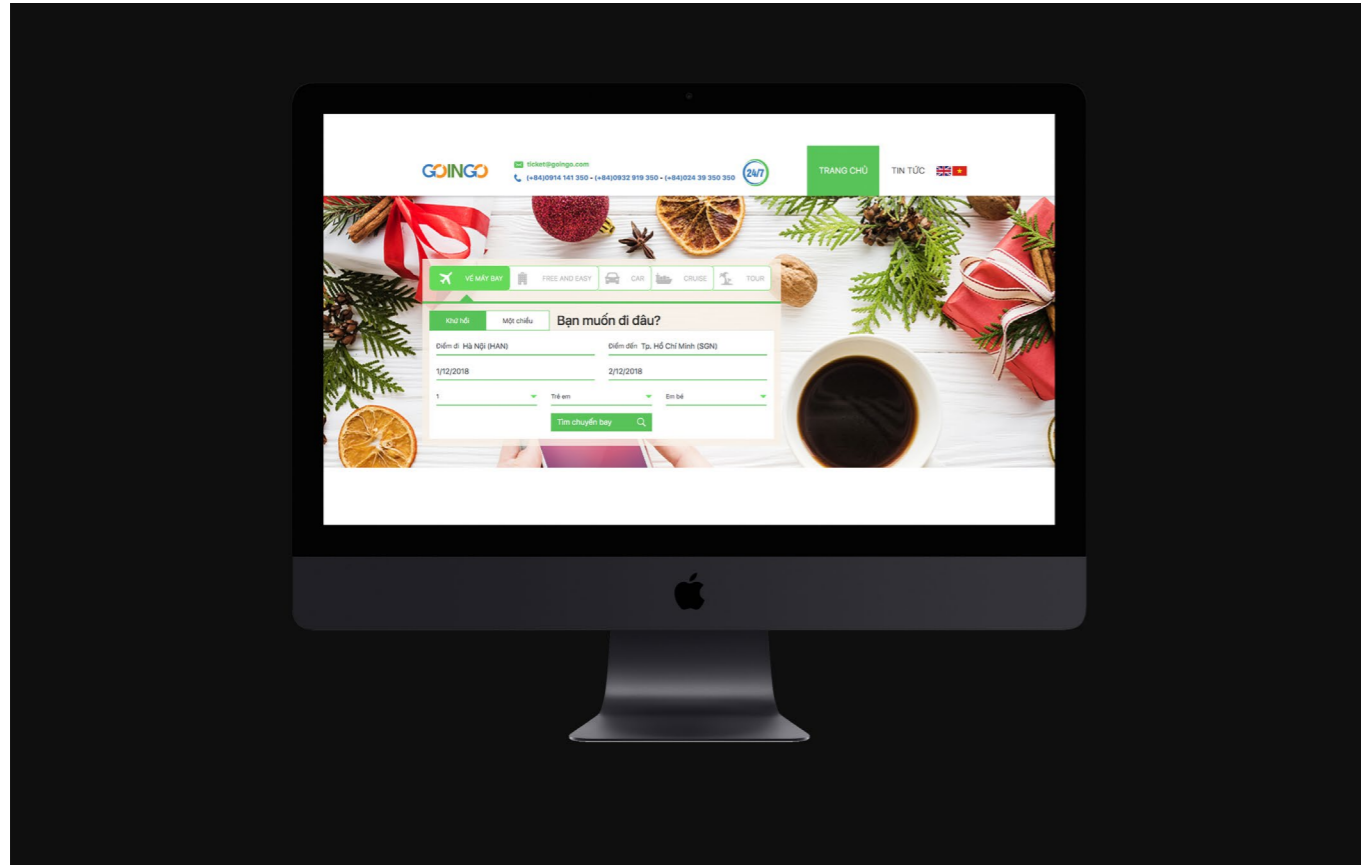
GOINGO

ticket@goingo.com
(+84)0914 141 350 - (+84)0932 919 350 - (+84)024 39 350 350

24/7

TRANG CHỦ
TIN TỨC

VÉ MÁY BAY
FREE AND EASY
CAR
CRUISE
TOUR

Khứ hồi
Một chiều
Bạn muốn đi đâu?

Điểm đi Hà Nội (HAN)
Điểm đến Tp. Hồ Chí Minh (SGN)
1/12/2018
2/12/2018
1
Trẻ em
Em bé
Tìm chuyến bay